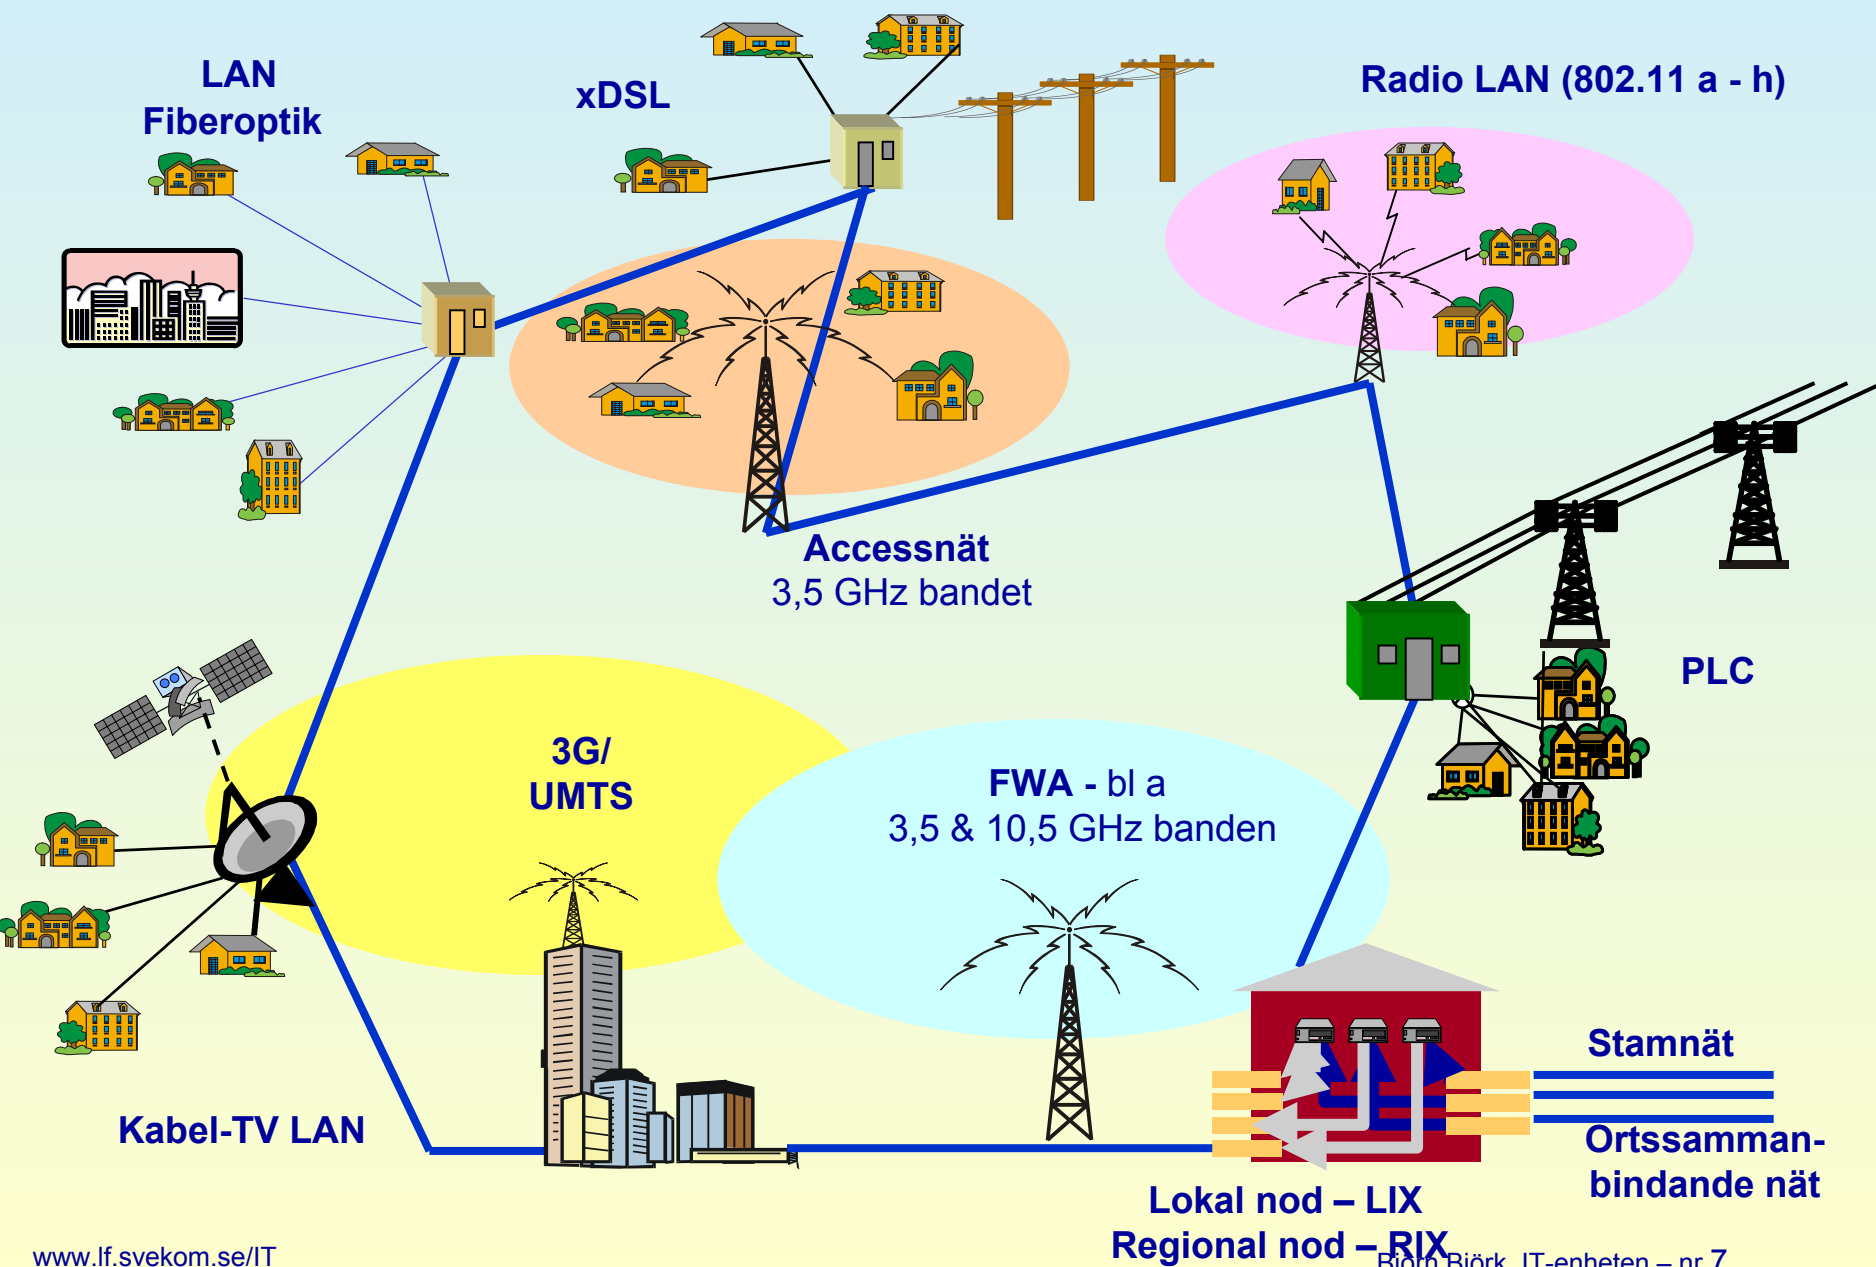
LAN
Fiberoptik

xDSL

Radio LAN (802.11 a - h)

Accessnät
3,5 GHz bandet

PLC

3G/
UMTS

FWA - bl a
3,5 & 10,5 GHz banden

Stamnät

Ortssamman-
bindande nät

Kabel-TV LAN

Lokal nod – LIX
Regional nod – RIX

www.lf.svekom.se/IT

Björn Björk, IT-enheten – nr 7